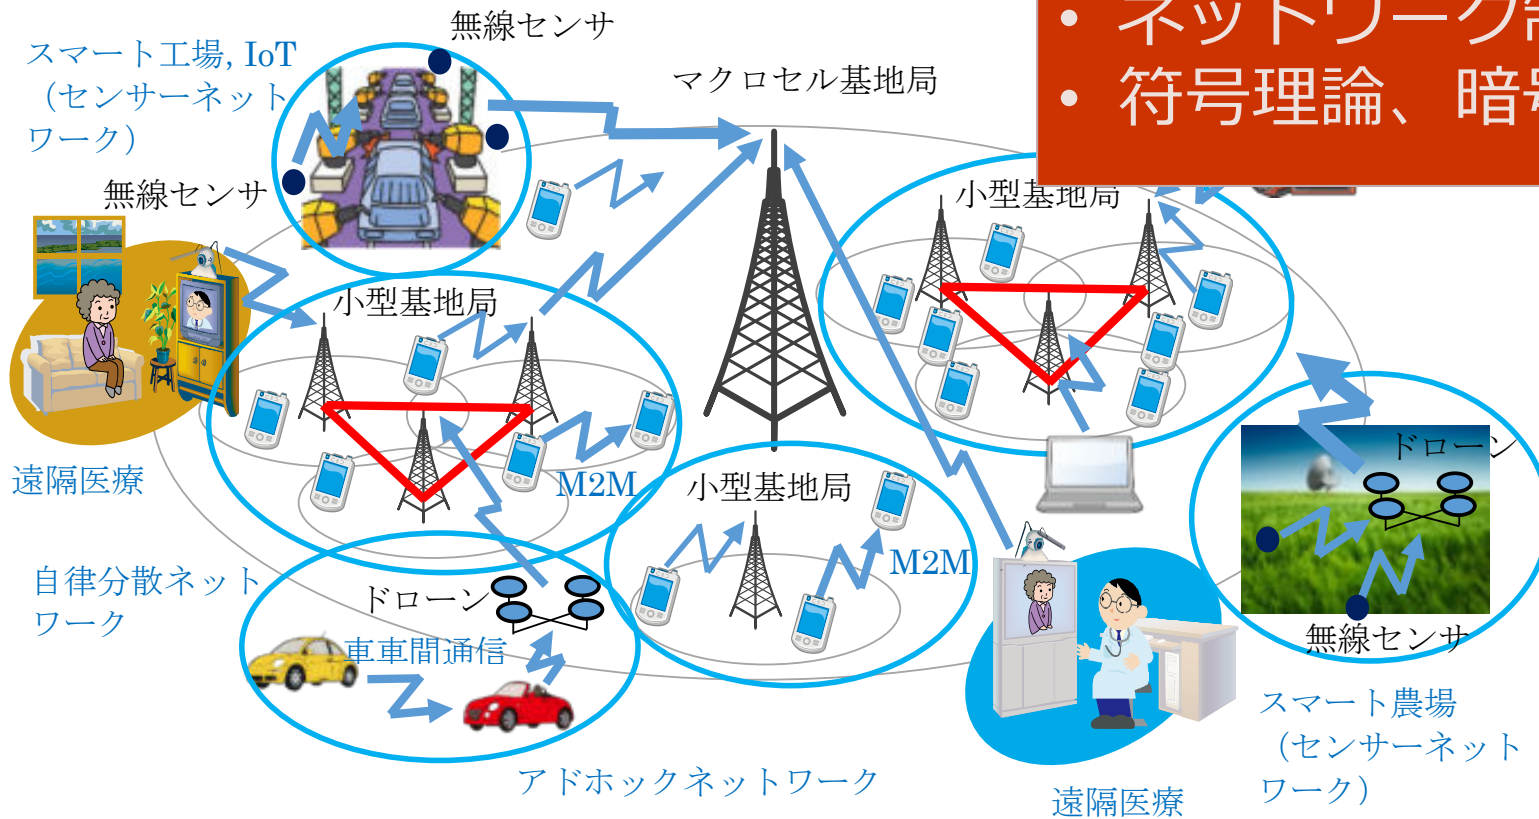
• ネットワーク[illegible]
• 符号理論、暗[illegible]

スマート工場, IoT（センサーネットワーク）

無線センサ

マクロセル基地局

無線センサ

小型基地局

小型基地局

遠隔医療

M2M

小型基地局

ドローン

M2M

自律分散ネットワーク

ドローン

車車間通信

無線センサ

スマート農場（センサーネットワーク）

アドホックネットワーク

遠隔医療